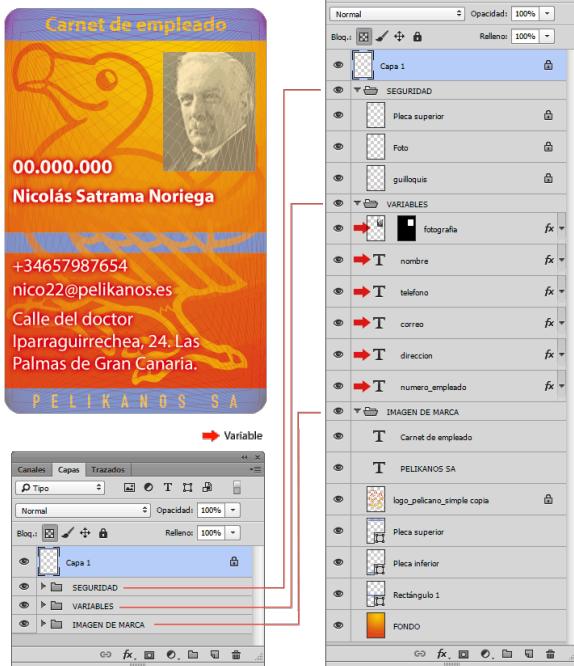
Carnet de empleado

00.000.000

Nicolás Satrama Noriega

+34657987654
nico22@pelikanos.es
Calle del doctor Iparraguirrechea, 24. Las Palmas de Gran Canaria.

PELIKANOS SA

Variable

Canales Capas Trazados

Tipo

Normal Opacidad: 100%

Bloq.: Relleno: 100%

Capa 1

SEGURIDAD

VARIABLES

IMAGEN DE MARCA

Normal Opacidad: 100%

Bloq.: Relleno: 100%

Capa 1

SEGURIDAD

Placa superior

Foto

guilloquis

VARIABLES

fotografía fx

nombre fx

telefono fx

correo fx

direccion fx

numero_empleado fx

IMAGEN DE MARCA

Carnet de empleado

PELIKANOS SA

logo_pelicano_simple copia

Placa superior

Placa inferior

Rectángulo 1

FONDO